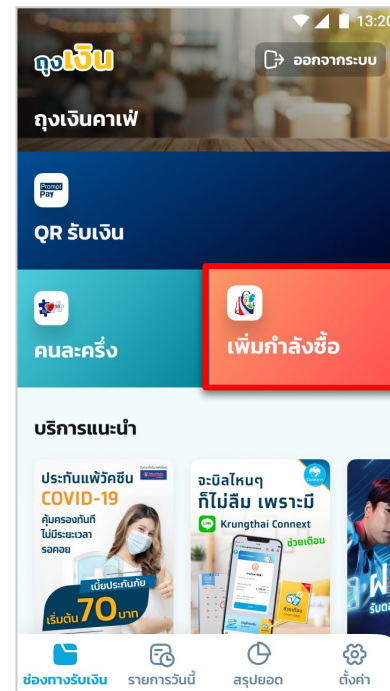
13:20

ถุงเงิน

ออกจากระบบ

ถุงเงินคาเฟ่

PromptPay

QR รับเงิน

คนละครึ่ง

เพิ่มกำลังซื้อ

บริการแนะนำ

ประกันแพ้วัคซีน COVID-19

คุ้มครองทันที ไม่มีระยะเวลารอคอย

เบี้ยประกันภัย เริ่มต้น 70 บาท

จะบิลไหนๆ ก็ไม่ลืม เพราะมี

Krungthai Connext

ช่วยเตือน

ช่องทางรับเงิน

รายการวันนี้

สรุปยอด

ตั้งค่า